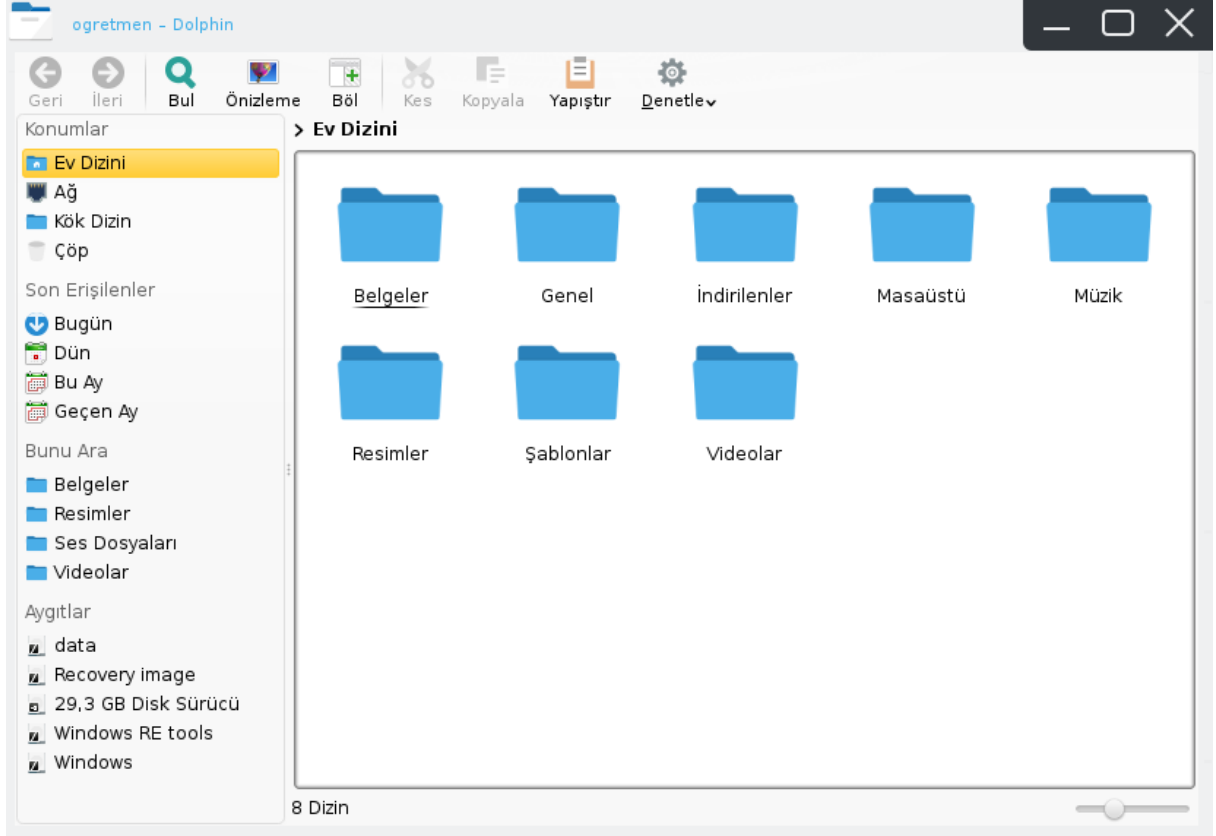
ogretmen – Dolphin

Geri İleri Bul Önizleme Böl Kes Kopyala Yapıştır Denetle

Konumlar
Ev Dizini
Ağ
Kök Dizin
Çöp

Son Erişilenler
Bugün
Dün
Bu Ay
Geçen Ay

Bunu Ara
Belgeler
Resimler
Ses Dosyaları
Videolar

Aygıtlar
data
Recovery image
29,3 GB Disk Sürücü
Windows RE tools
Windows

> Ev Dizini

Belgeler
Genel
İndirilenler
Masaüstü
Müzik
Resimler
Şablonlar
Videolar

8 Dizin